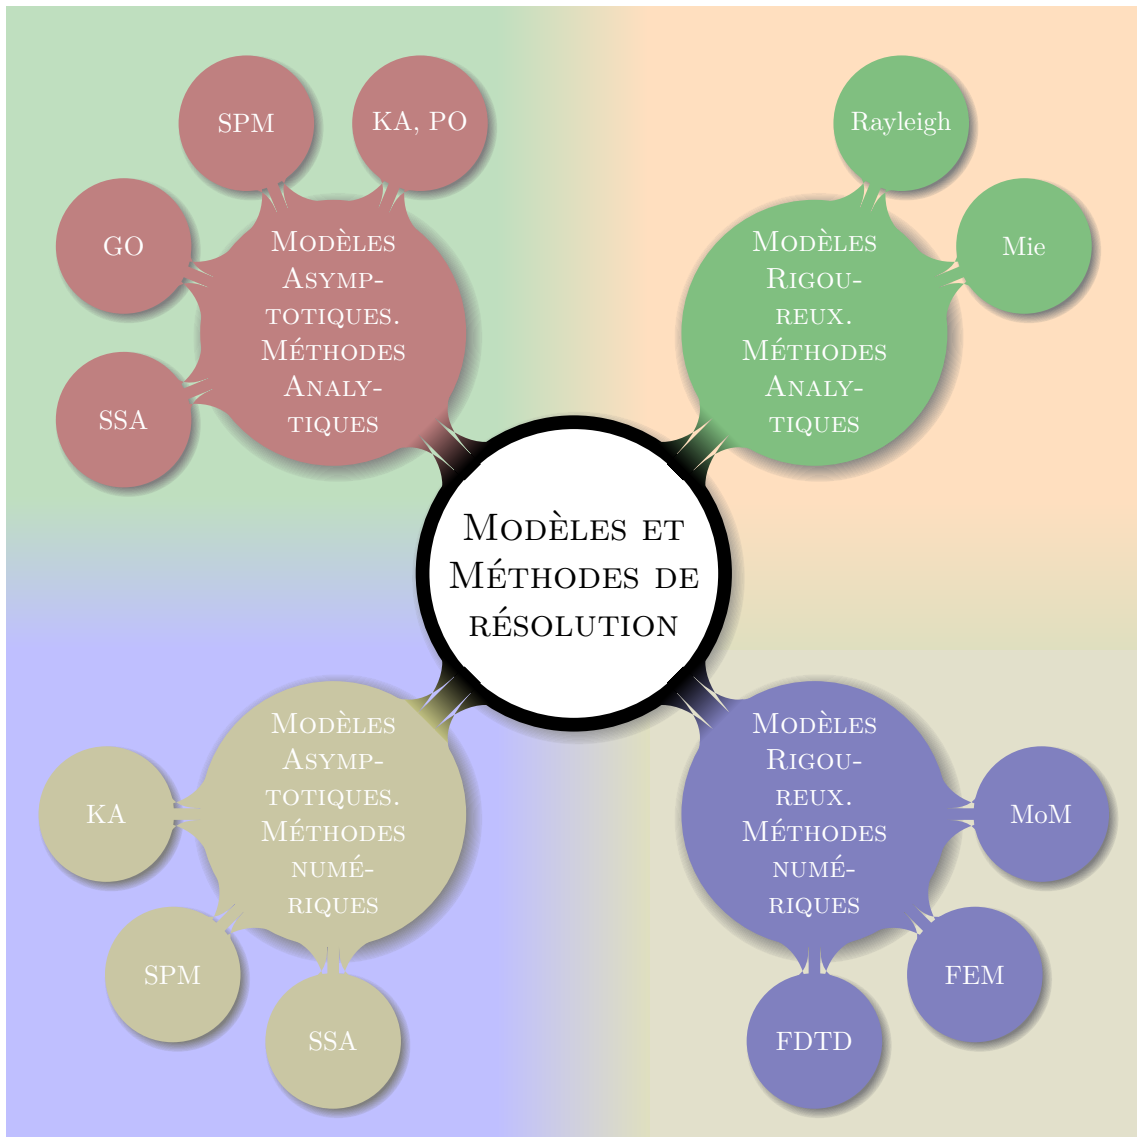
Modèles et Méthodes de résolution

Modèles Asymptotiques. Méthodes Analytiques

SPM

KA, PO

GO

SSA

Modèles Rigoureux. Méthodes Analytiques

Rayleigh

Mie

Modèles Asymptotiques. Méthodes numériques

KA

SPM

SSA

Modèles Rigoureux. Méthodes numériques

MoM

FEM

FDTD